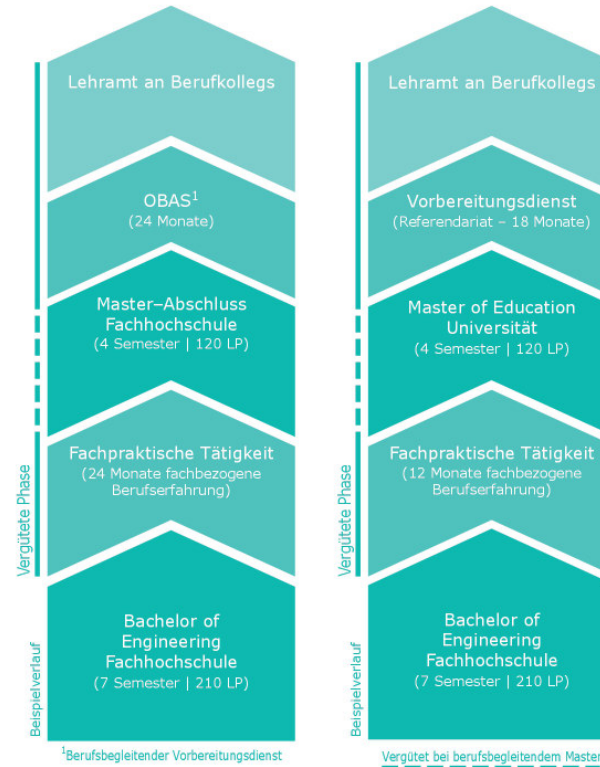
Lehramt an Berufkollegs

OBAS$^1$
(24 Monate)

Master–Abschluss Fachhochschule
(4 Semester | 120 LP)

Fachpraktische Tätigkeit
(24 Monate fachbezogene Berufserfahrung)

Bachelor of Engineering Fachhochschule
(7 Semester | 210 LP)

Vergütete Phase

Beispielverlauf

$^1$Berufsbegleitender Vorbereitungsdienst

Lehramt an Berufkollegs

Vorbereitungsdienst
(Referendariat – 18 Monate)

Master of Education Universität
(4 Semester | 120 LP)

Fachpraktische Tätigkeit
(12 Monate fachbezogene Berufserfahrung)

Bachelor of Engineering Fachhochschule
(7 Semester | 210 LP)

Vergütete Phase

Beispielverlauf

Vergütet bei berufsbegleitendem Master